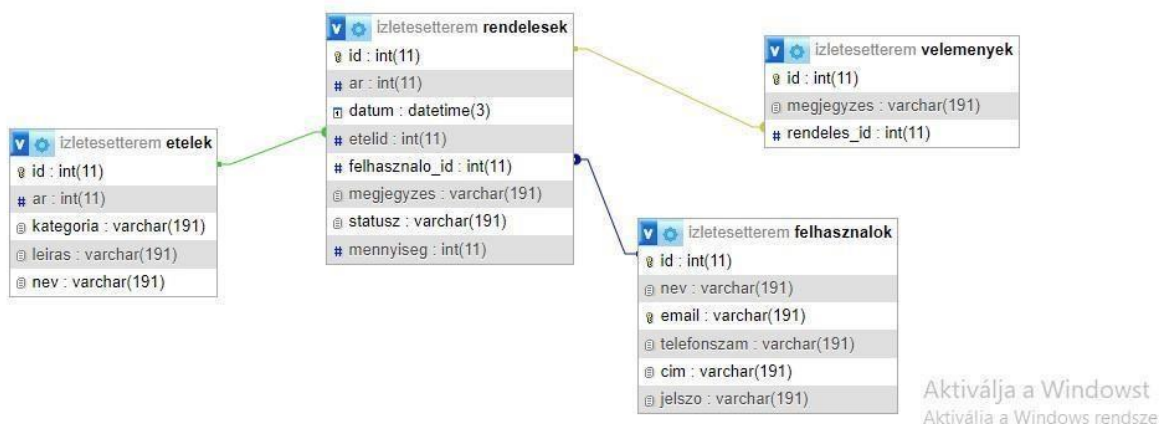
izletesetterem rendelesek
id : int(11)
ar : int(11)
datum : datetime(3)
etelid : int(11)
felhasznalo_id : int(11)
megjegyzes : varchar(191)
statusz : varchar(191)
mennyiseg : int(11)

izletesetterem velemenyek
id : int(11)
megjegyzes : varchar(191)
rendeles_id : int(11)

izletesetterem etelek
id : int(11)
ar : int(11)
kategoria : varchar(191)
leiras : varchar(191)
nev : varchar(191)

izletesetterem felhasznalok
id : int(11)
nev : varchar(191)
email : varchar(191)
telefonszam : varchar(191)
cim : varchar(191)
jelszo : varchar(191)

Aktiválja a Windowst
Aktiválja a Windows rendsze